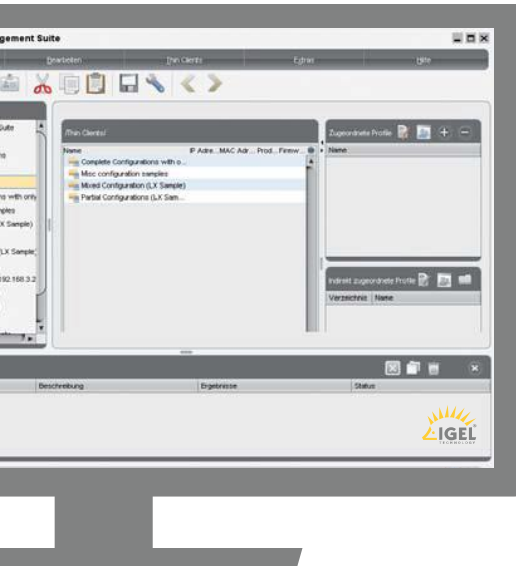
gement Suite

Bearbeiten Thin Clients Extras Hilfe

/Thin Clients/

| Name | IP Adre... | MAC Adr... | Prod... | Firmw... |
|---|---|---|---|---|
| Complete Configurations with o... | | | | |
| Misc configuration samples | | | | |
| Mixed Configuration (LX Sample) | | | | |
| Partial Configurations (LX Sam... | | | | |

Zugeordnete Profile

Name

Indirekt zugeordnete Profile

Verzeichnis Name

uite
ns
s with only
ples
X Sample)
LX Sample
92.168.3.2

Beschreibung Ergebnisse Status

IGEL TECHNOLOGY